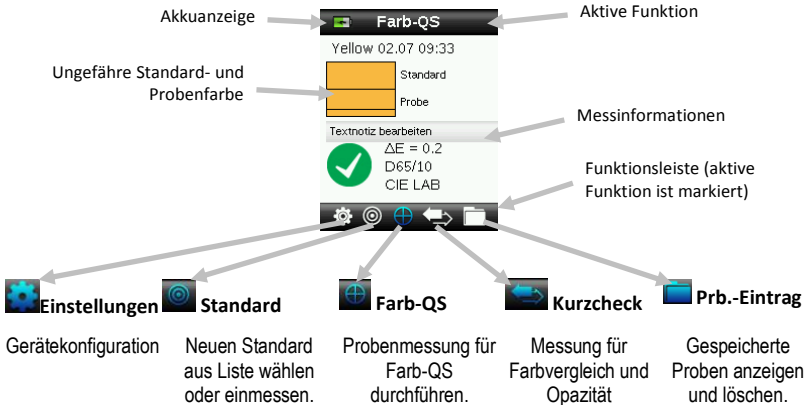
Akkuanzeige

Farb-QS

Aktive Funktion

Yellow 02.07 09:33

Ungefähre Standard- und Probenfarbe

Standard

Probe

Messinformationen

Textnotiz bearbeiten

$\Delta E = 0.2$
D65/10
CIE LAB

Funktionsleiste (aktive Funktion ist markiert)

Einstellungen

Gerätekonfiguration

Standard

Neuen Standard aus Liste wählen oder einmessen.

Farb-QS

Probenmessung für Farb-QS durchführen.

Kurzcheck

Messung für Farbvergleich und Opazität

Prb.-Eintrag

Gespeicherte Proben anzeigen und löschen.